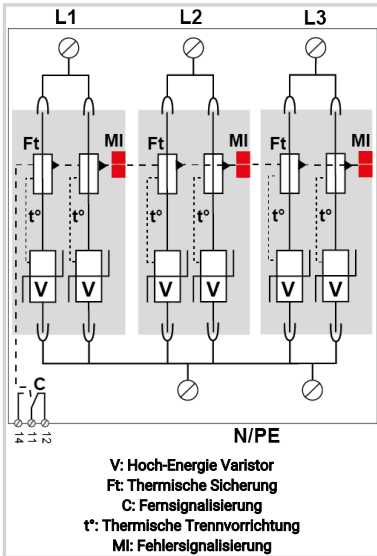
L1 L2 L3

Ft MI Ft MI Ft MI

t° t° t° t° t° t°

V V V V V V

C

14 11 12

N/PE

V: Hoch-Energie Varistor
Ft: Thermische Sicherung
C: Fernsignalisierung
t°: Thermische Trennvorrichtung
MI: Fehlersignalisierung